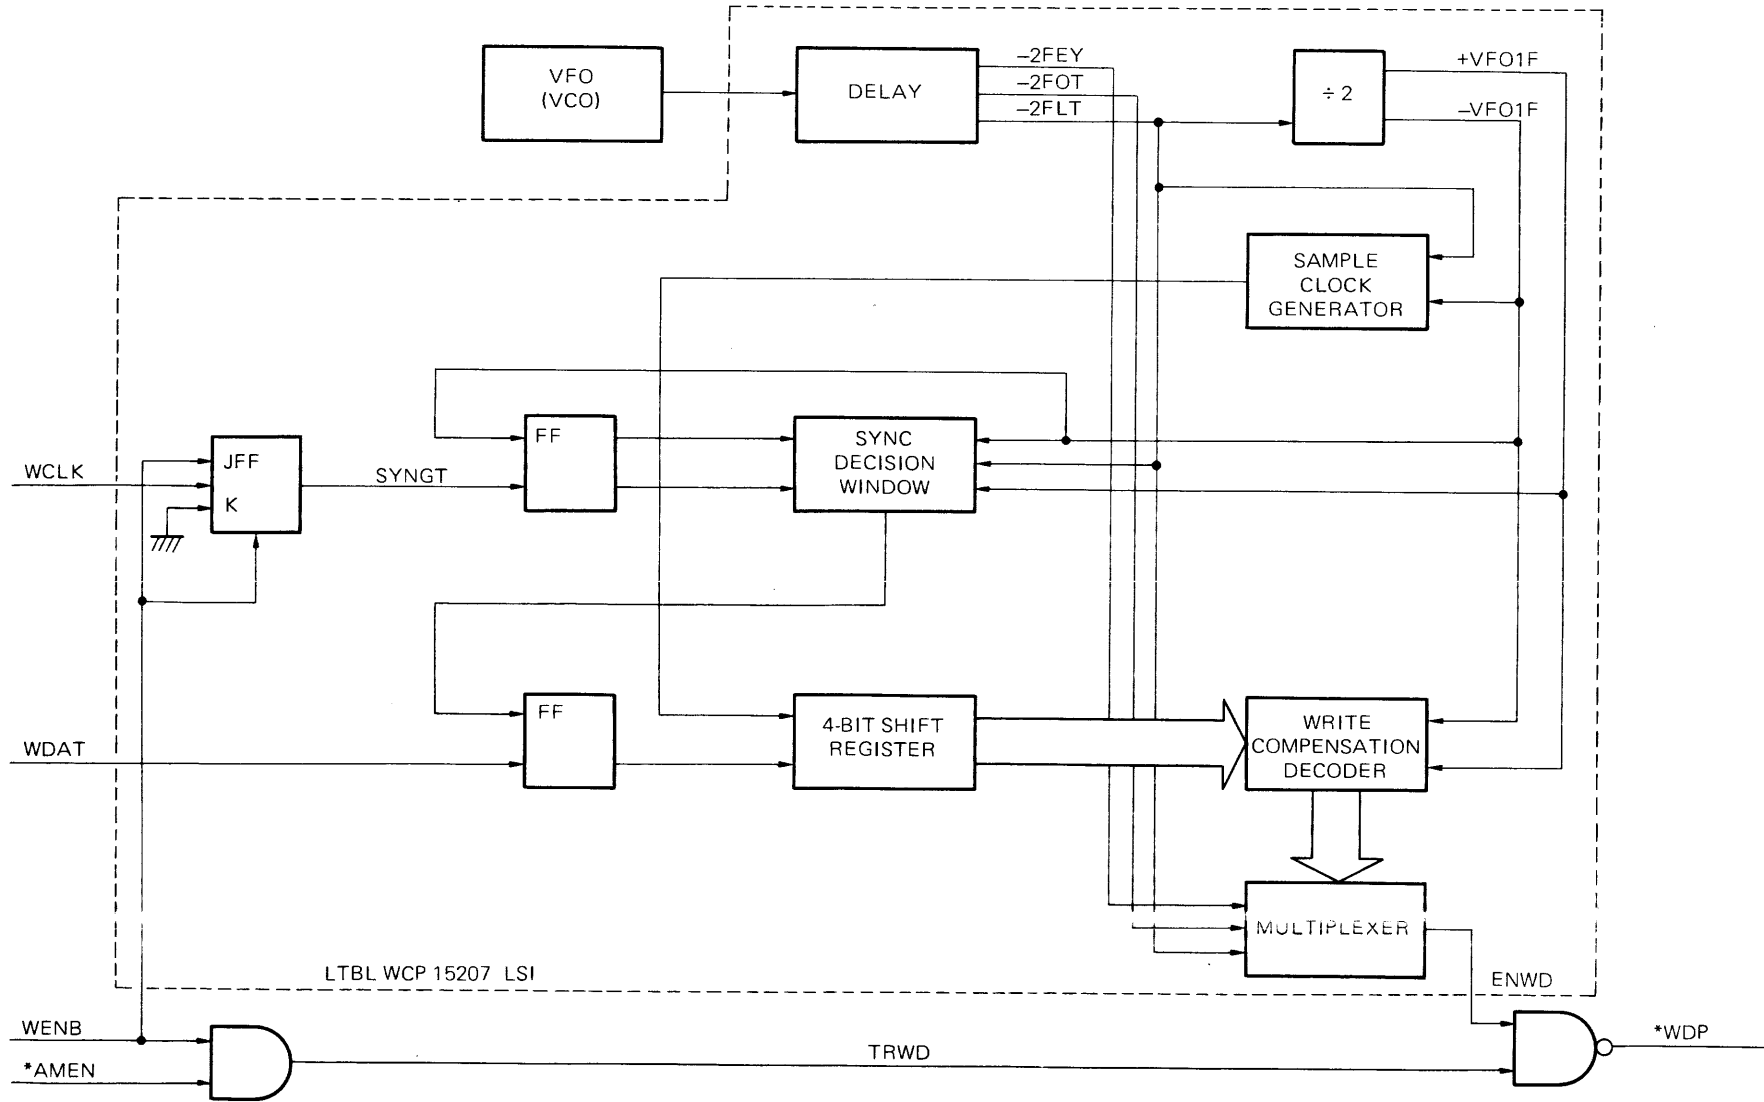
VFO
(VCO)

DELAY

–2FEY
–2FOT
–2FLT

÷ 2

+VFO1F
–VFO1F

SAMPLE
CLOCK
GENERATOR

WCLK

JFF
K

SYNGT

FF

SYNC
DECISION
WINDOW

FF

WDAT

4-BIT SHIFT
REGISTER

WRITE
COMPENSATION
DECODER

MULTIPLEXER

LTBL WCP 15207 LSI

ENWD

WENB

*AMEN

TRWD

*WDP